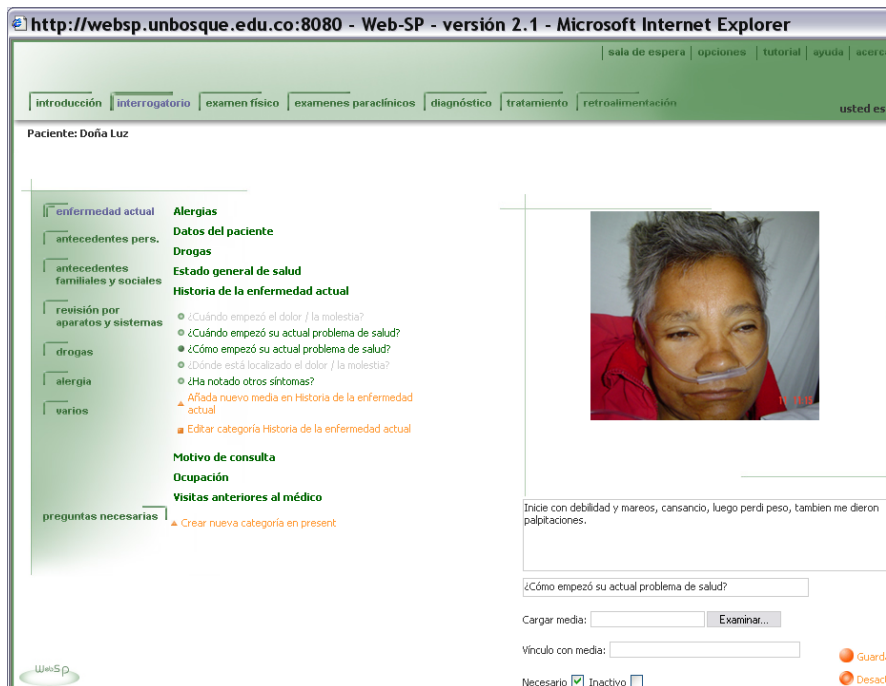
http://websp.unbosque.edu.co:8080 - Web-SP - versión 2.1 - Microsoft Internet Explorer

sala de espera | opciones | tutorial | ayuda | acerca

introducción | interrogatorio | examen físico | examenes paraclínicos | diagnóstico | tratamiento | retroalimentación

usted es

Paciente: Doña Luz

enfermedad actual
antecedentes pers.
antecedentes familiales y sociales
revisión por aparatos y sistemas
drogas
alergia
varios

preguntas necesarias

Alergias
Datos del paciente
Drogas
Estado general de salud
Historia de la enfermedad actual

¿Cuándo empezó el dolor / la molestia?
¿Cuándo empezó su actual problema de salud?
¿Cómo empezó su actual problema de salud?
¿Dónde está localizado el dolor / la molestia?
¿Ha notado otros síntomas?
Añada nuevo media en Historia de la enfermedad actual
Editar categoría Historia de la enfermedad actual

Motivo de consulta
Ocupación
Visitas anteriores al médico

Crear nueva categoría en present

Inicie con debilidad y mareos, cansancio, luego perdi peso, tambien me dieron palpitaciones.

¿Cómo empezó su actual problema de salud?

Cargar media: Examinar...

Vínculo con media:

Necesario Inactivo

Guard
Desac

WebSP